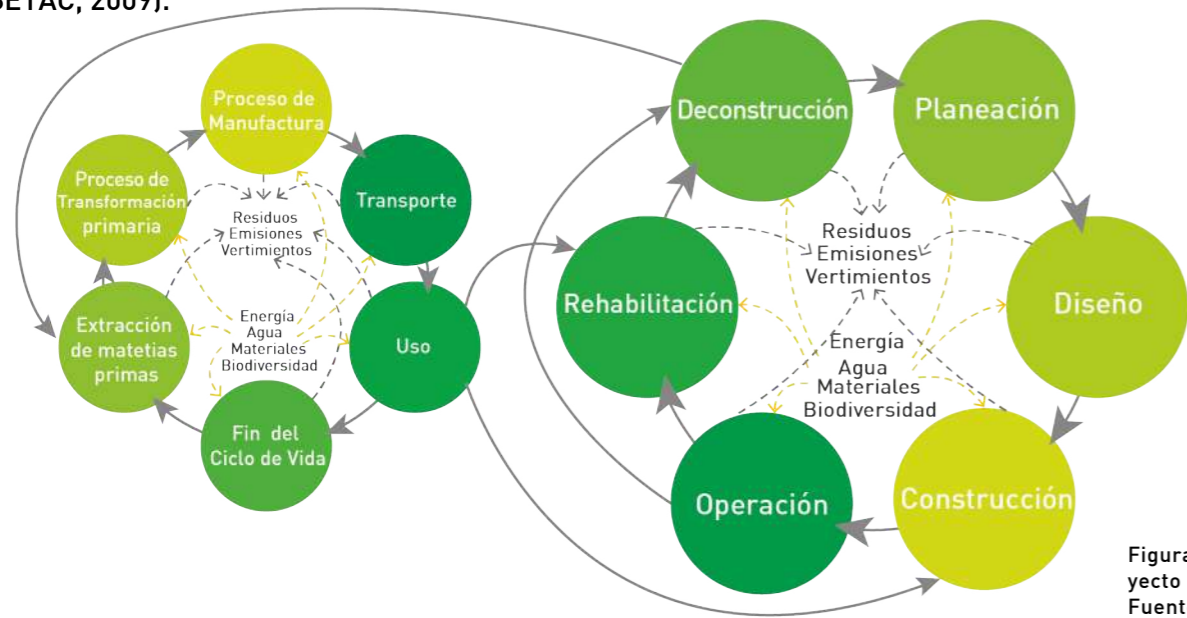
SETAC, 2009).

Proceso de Manufactura

Proceso de Transformación primaria

Transporte

Residuos
Emisiones
Vertimientos

Energía
Agua
Materiales
Biodiversidad

Extracción de matetias primas

Uso

Fin del Ciclo de Vida

Deconstrucción

Planeación

Rehabilitación

Residuos
Emisiones
Vertimientos

Diseño

Energía
Agua
Materiales
Biodiversidad

Operación

Construcción

Figura
yecto
Fuent